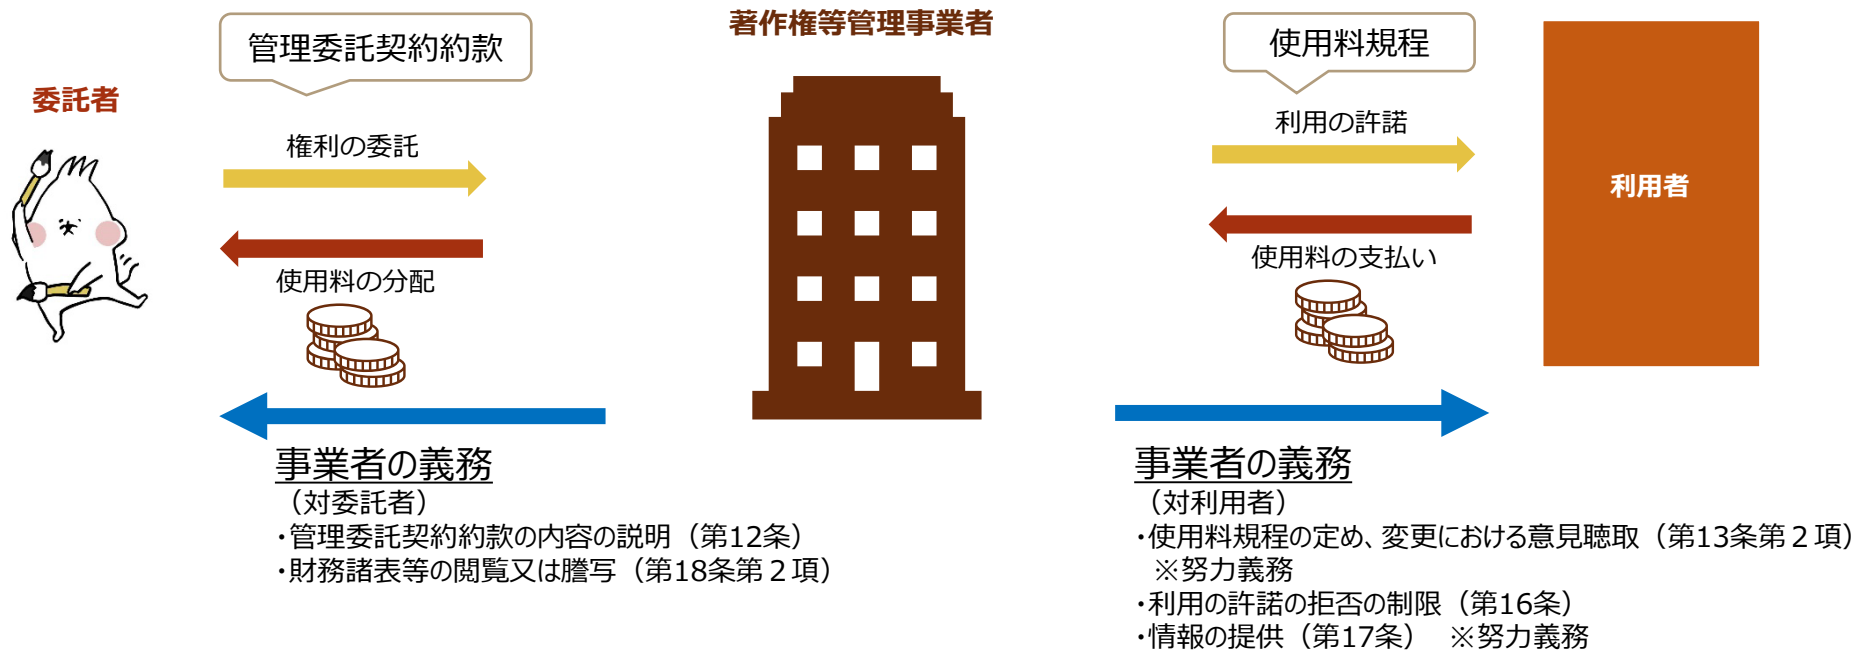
著作権等管理事業者

委託者

管理委託契約約款

権利の委託

使用料の分配

事業者の義務
（対委託者）
・管理委託契約約款の内容の説明（第12条）
・財務諸表等の閲覧又は謄写（第18条第２項）

使用料規程

利用の許諾

使用料の支払い

利用者

事業者の義務
（対利用者）
・使用料規程の定め、変更における意見聴取（第13条第２項）
※努力義務
・利用の許諾の拒否の制限（第16条）
・情報の提供（第17条）　※努力義務